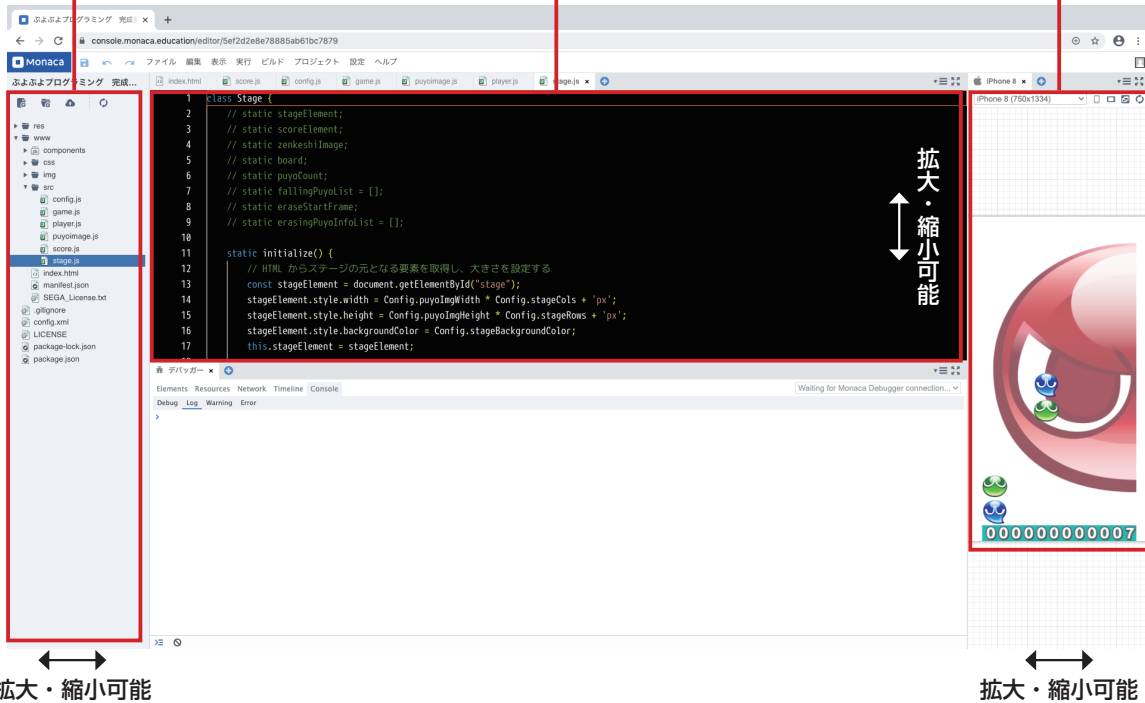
ぷよぷよプログラミング 完成 ×
+
console.monaca.education/editor/5ef2d2e8e78885ab61bc7879
Monaca
ファイル 編集 表示 実行 ビルド プロジェクト 設定 ヘルプ
ぷよぷよプログラミング 完成...
index.html score.js config.js game.js puyoimage.js player.js stage.js ×
iPhone 8 ×
iPhone 8 (750x1334)

res
www
components
css
img
src
config.js
game.js
player.js
puyoimage.js
score.js
stage.js
index.html
manifest.json
SEGA_License.txt
.gitignore
config.xml
LICENSE
package-lock.json
package.json

1 class Stage {
2 // static stageElement;
3 // static scoreElement;
4 // static zenkeshiImage;
5 // static board;
6 // static puyoCount;
7 // static fallingPuyoList = [];
8 // static eraseStartFrame;
9 // static erasingPuyoInfoList = [];
10
11 static initialize() {
12 // HTML からステージの元となる要素を取得し、大きさを設定する
13 const stageElement = document.getElementById("stage");
14 stageElement.style.width = Config.puyoImgWidth * Config.stageCols + 'px';
15 stageElement.style.height = Config.puyoImgHeight * Config.stageRows + 'px';
16 stageElement.style.backgroundColor = Config.stageBackgroundColor;
17 this.stageElement = stageElement;

拡大・縮小可能

デバッガー ×
Elements Resources Network Timeline Console
Waiting for Monaca Debugger connection...
Debug Log Warning Error
>

000000000007

拡大・縮小可能
拡大・縮小可能